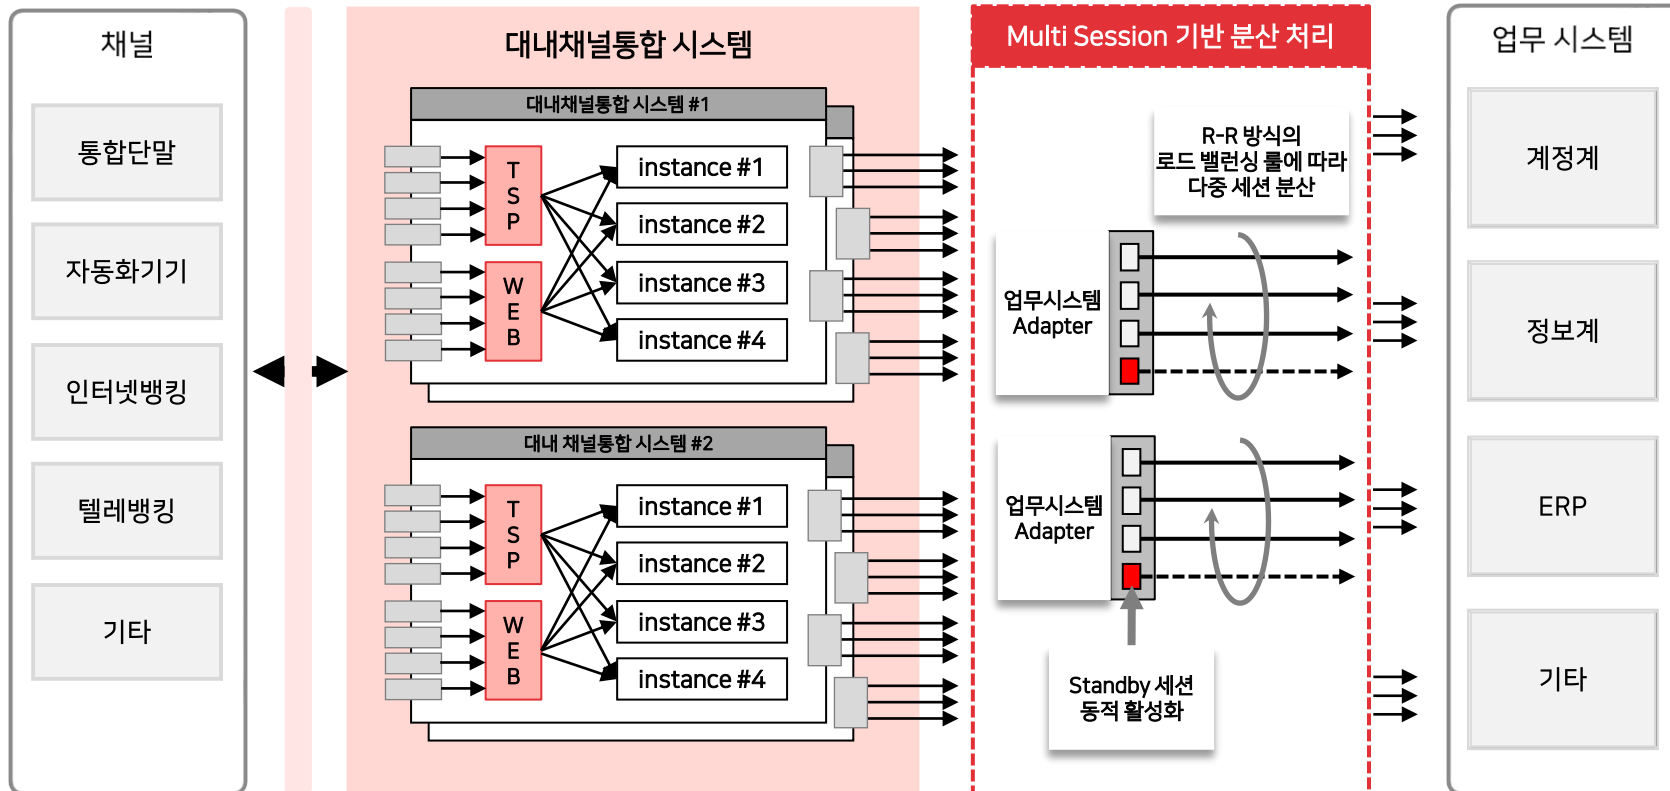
채널

통합단말

자동화기기

인터넷뱅킹

텔레뱅킹

기타

대내채널통합 시스템

대내채널통합 시스템 #1

T S P

W E B

instance #1

instance #2

instance #3

instance #4

대내 채널통합 시스템 #2

T S P

W E B

instance #1

instance #2

instance #3

instance #4

Multi Session 기반 분산 처리

R-R 방식의 로드 밸런싱 룰에 따라 다중 세션 분산

업무시스템 Adapter

업무시스템 Adapter

Standby 세션 동적 활성화

업무 시스템

계정계

정보계

ERP

기타